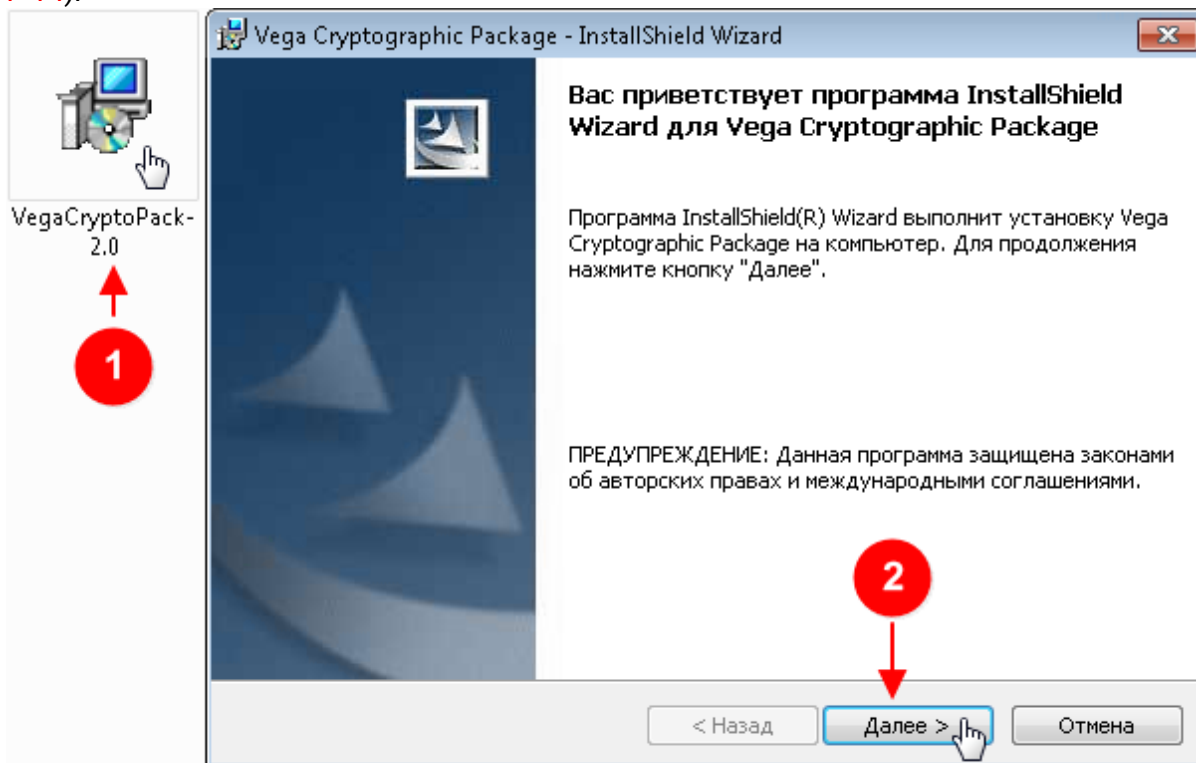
VegaCryptoPack-2.0

1

Vega Cryptographic Package - InstallShield Wizard

Вас приветствует программа InstallShield Wizard для Vega Cryptographic Package

Программа InstallShield(R) Wizard выполнит установку Vega Cryptographic Package на компьютер. Для продолжения нажмите кнопку "Далее".

ПРЕДУПРЕЖДЕНИЕ: Данная программа защищена законами об авторских правах и международными соглашениями.

2

< Назад

Далее >

Отмена